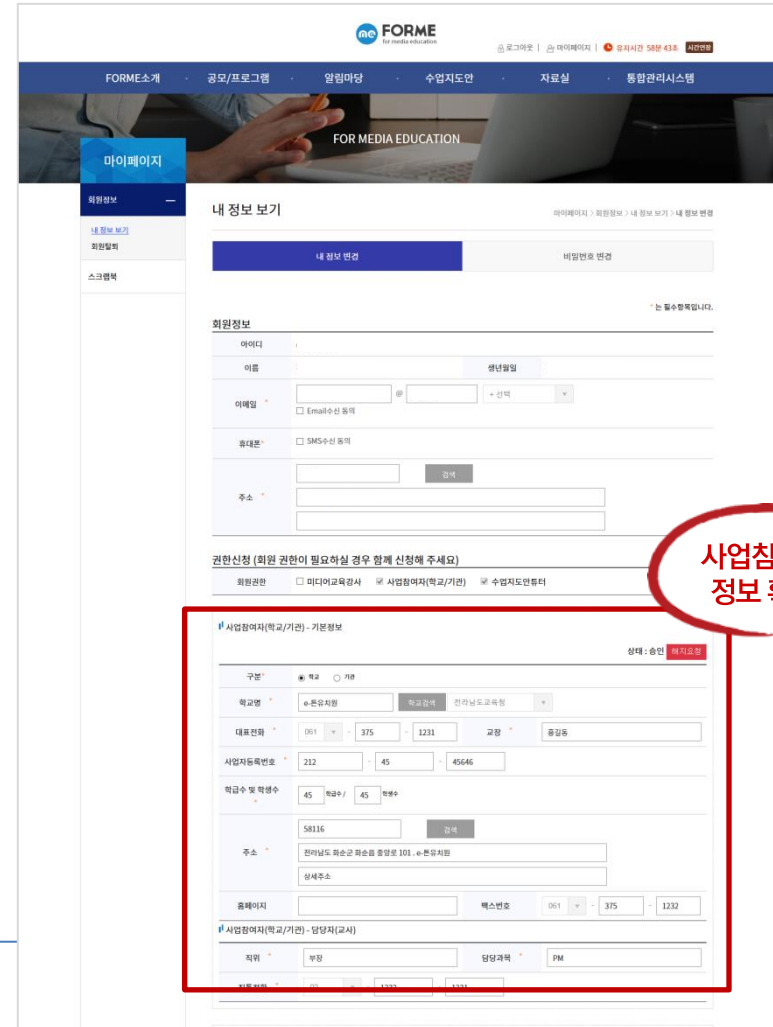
FORME
for media education

로그아웃 | 마이페이지 | 유지시간 58분 43초 시간연장

FORME소개 · 공모/프로그램 · 알림마당 · 수업지도안 · 자료실 · 통합관리시스템

FOR MEDIA EDUCATION

마이페이지

회원정보 —
내 정보 보기
회원탈퇴
스크랩북

내 정보 보기

마이페이지 > 회원정보 > 내 정보 보기 > 내 정보 변경

내 정보 변경 | 비밀번호 변경

* 는 필수항목입니다.

회원정보

| 아이디 | | | |
|---|---|---|---|
| 이름 | | 생년월일 | |
| 이메일 * | @ + 선택 ☐ Email수신 동의 | | |
| 휴대폰* | ☐ SMS수신 동의 | | |
| 주소 * | 검색 | | |

권한신청 (회원 권한이 필요하실 경우 함께 신청해 주세요)

| 회원권한 | ☐ 미디어교육강사 ☑ 사업참여자(학교/기관) ☑ 수업지도안튜터 |
|---|---|

사업참
정보 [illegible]

사업참여자(학교/기관) - 기본정보

상태 : 승인 해지요청

| 구분* | ◉ 학교 ○ 기관 | | |
|---|---|---|---|
| 학교명 * | e-튼유치원 학교검색 전라남도교육청 | | |
| 대표전화 * | 061 - 375 - 1231 | 교장 * | 홍길동 |
| 사업자등록번호 * | 212 - 45 - 45646 | | |
| 학급수 및 학생수 * | 45 학급수 / 45 학생수 | | |
| 주소 * | 58116 검색 전라남도 화순군 화순읍 중앙로 101 . e-튼유치원 상세주소 | | |
| 홈페이지 | | 팩스번호 | 061 - 375 - 1232 |

사업참여자(학교/기관) - 담당자(교사)

| 직위 * | 부장 | 담당과목 * | PM |
|---|---|---|---|
| 자택전화 * | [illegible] - 1232 - 1231 | | |